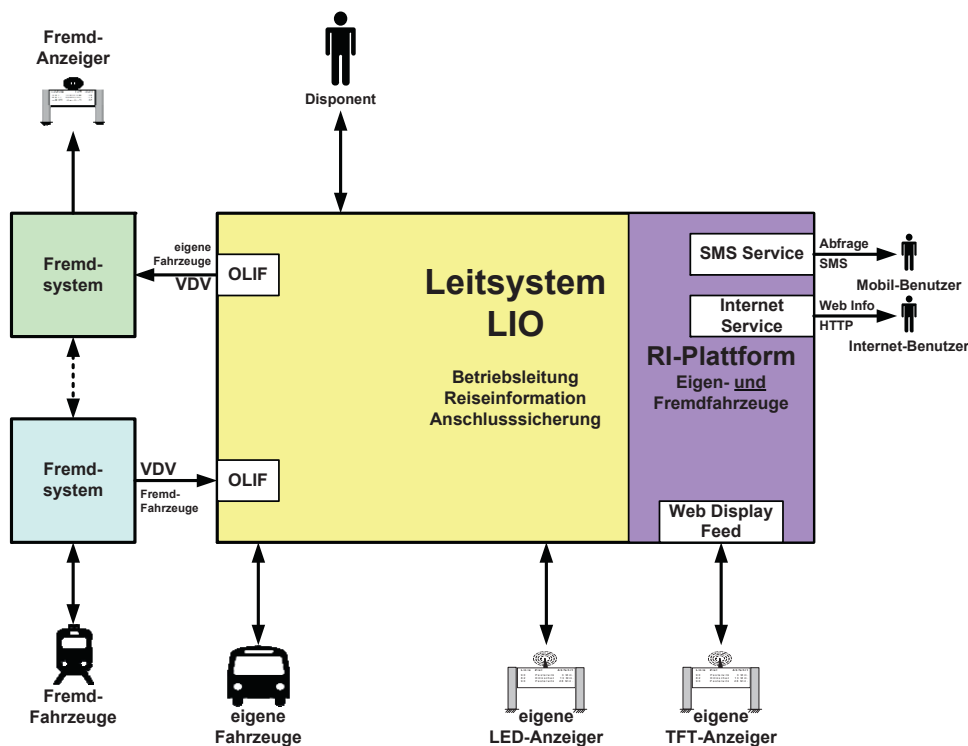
Fremd-Anzeiger

Disponent

Fremd-system

eigene Fahrzeuge
VDV

OLIF

Leitsystem LIO

Betriebsleitung
Reiseinformation
Anschlusssicherung

SMS Service

Abfrage
SMS

Mobil-Benutzer

Internet Service

Web Info
HTTP

Internet-Benutzer

RI-Plattform
Eigen- und Fremdfahrzeuge

Fremd-system

VDV
Fremd-Fahrzeuge

OLIF

Web Display Feed

Fremd-Fahrzeuge

eigene Fahrzeuge

eigene LED-Anzeiger

eigene TFT-Anzeiger